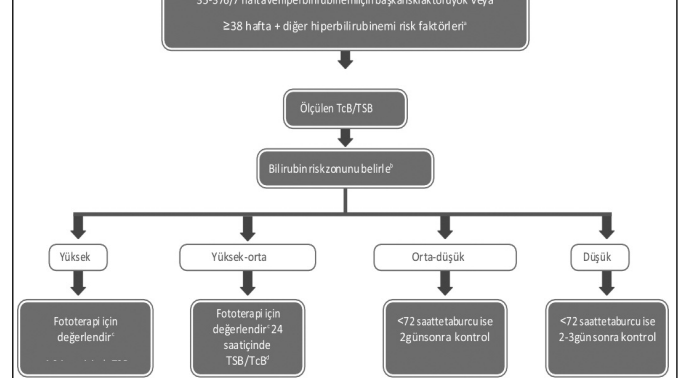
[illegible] hafta ve hiperbilirubineminin başka risk faktörü yok veya

≥38 hafta + diğer hiperbilirubinemi risk faktörleriᵃ

Ölçülen TcB/TSB

Bilirubin risk zonunu belirleᵇ

Yüksek

Yüksek-orta

Orta-düşük

Düşük

Fototerapi için değerlendirᶜ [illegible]

Fototerapi için değerlendirᶜ 24 saatiçinde TSB/TcBᵈ

<72 saatte taburcu ise 2 gün sonra kontrol

<72 saatte taburcu ise 2-3 gün sonra kontrol